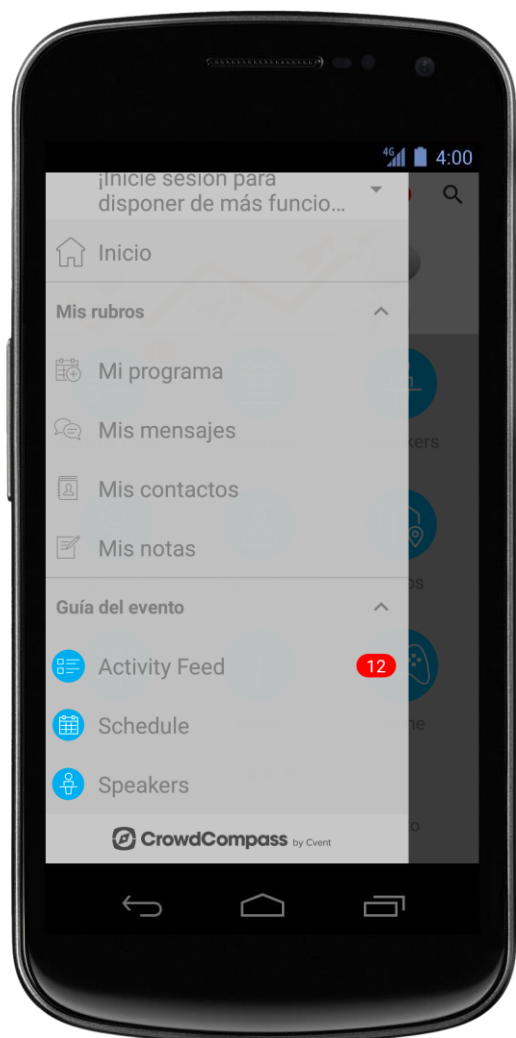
4G 4:00

¡Inicie sesión para disponer de más funcio...

Inicio

Mis rubros

Mi programa

Mis mensajes

Mis contactos

Mis notas

Guía del evento

Activity Feed 12

Schedule

Speakers

CrowdCompass by Cvent